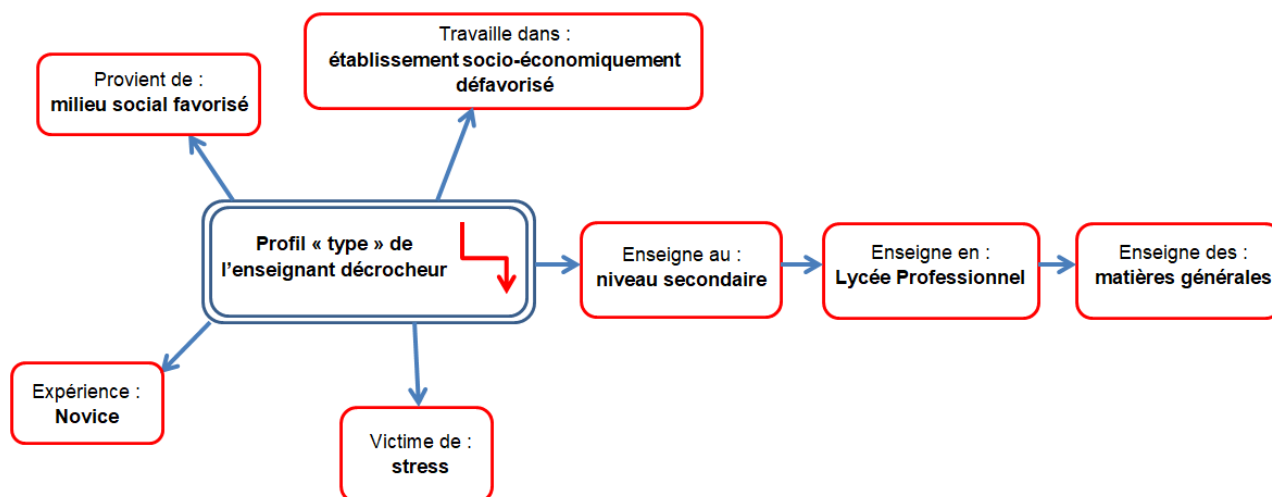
Travaille dans :
établissement socio-économiquement défavorisé

Provient de :
milieu social favorisé

Profil « type » de l’enseignant décrocheur

Enseigne au :
niveau secondaire

Enseigne en :
Lycée Professionnel

Enseigne des :
matières générales

Expérience :
Novice

Victime de :
stress